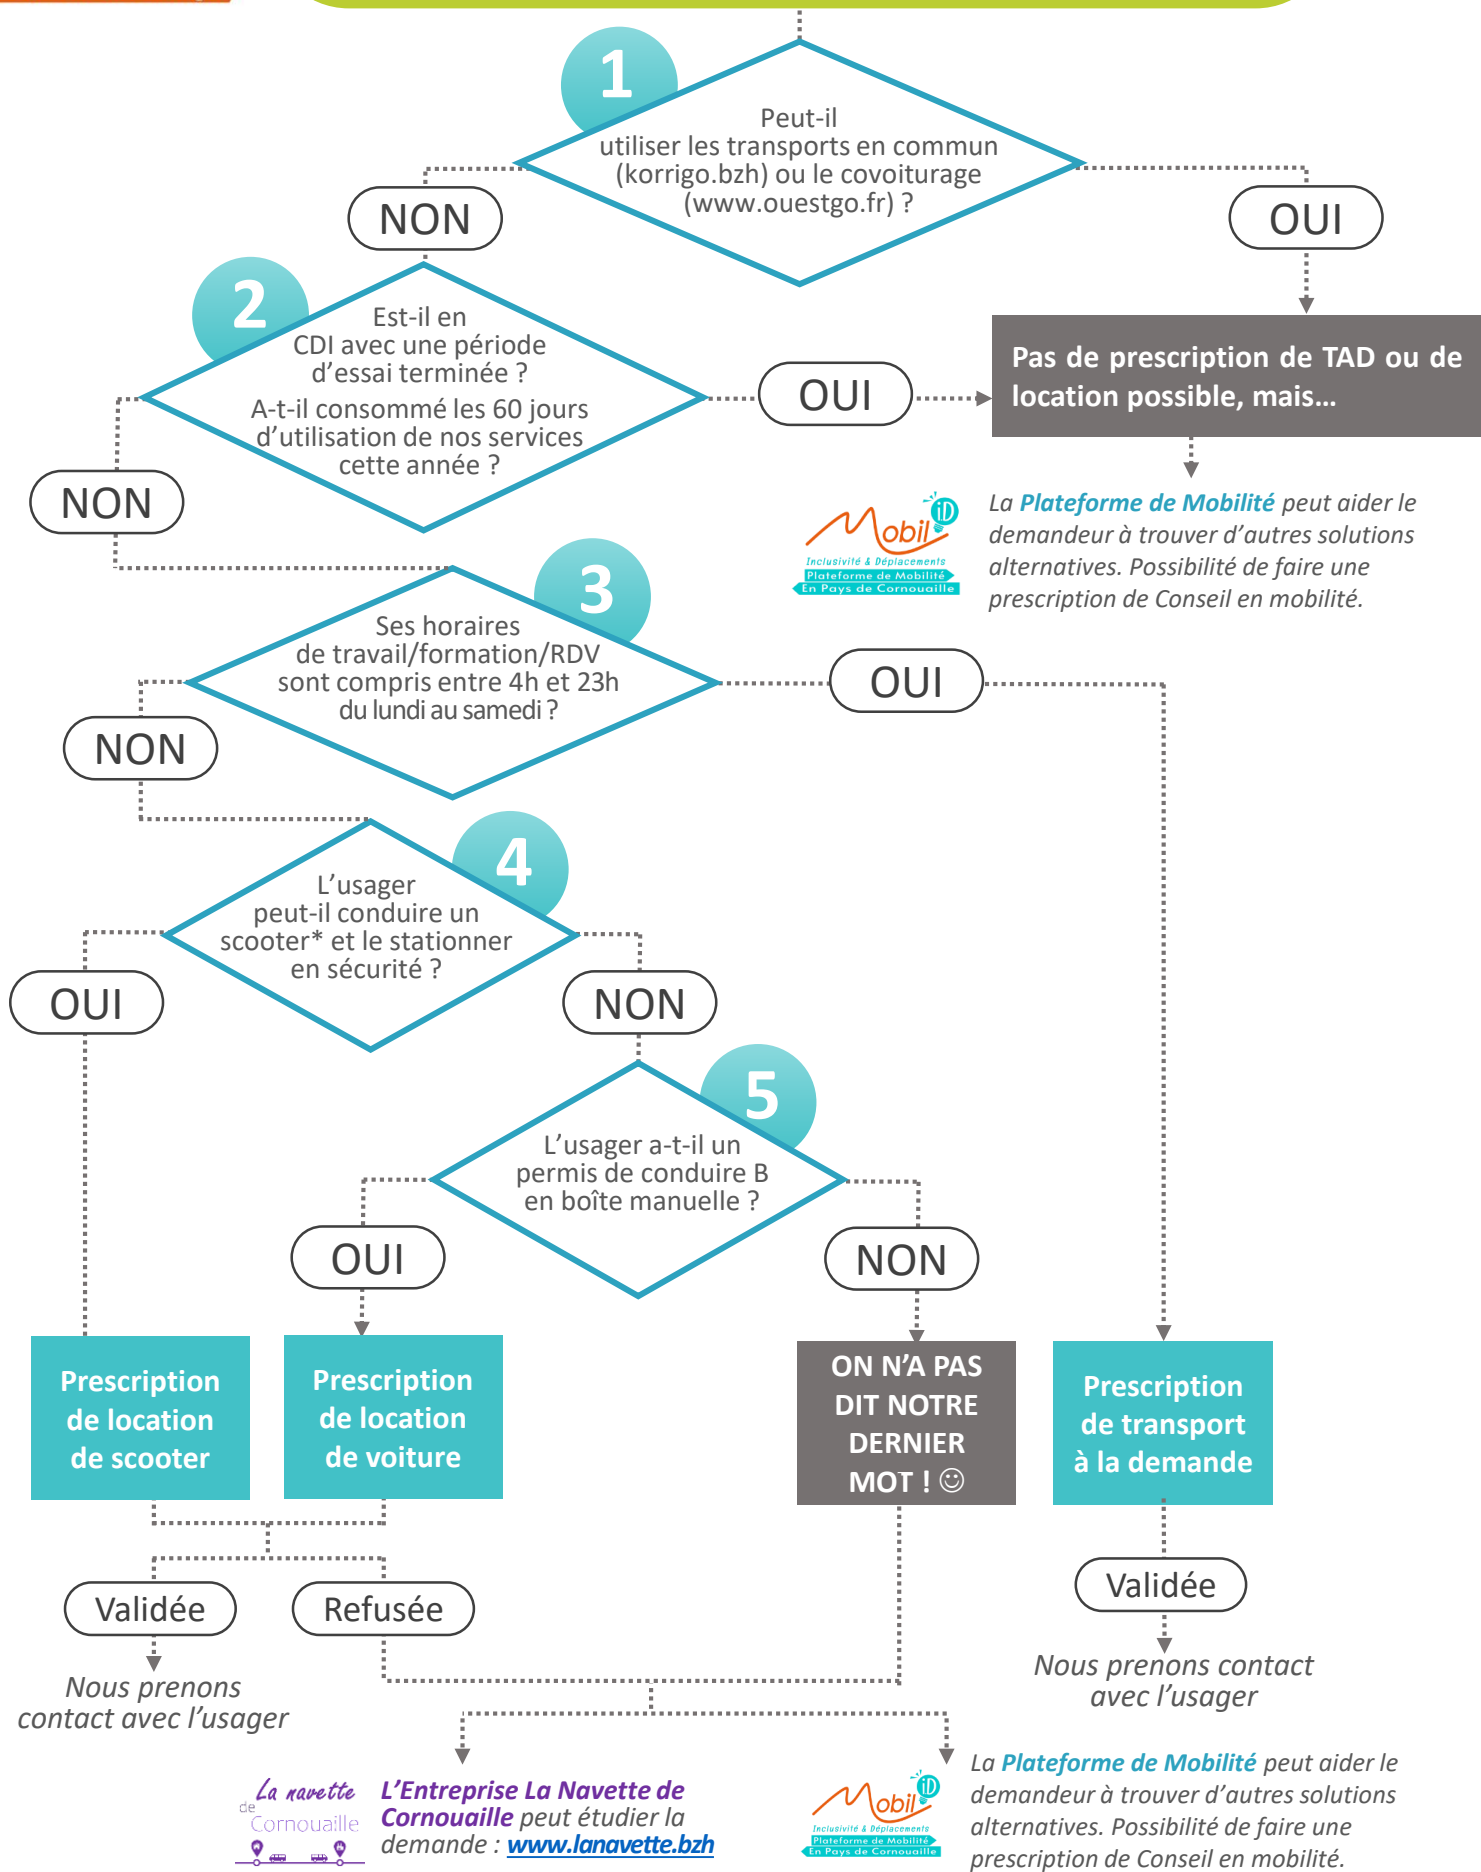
1

Peut-il utiliser les transports en commun (korrigo.bzh) ou le covoiturage (www.ouestgo.fr) ?

NON

OUI

2

Est-il en CDI avec une période d'essai terminée ?
A-t-il consommé les 60 jours d'utilisation de nos services cette année ?

OUI

Pas de prescription de TAD ou de location possible, mais…

NON

Mobil iD
Inclusivité & Déplacements
Plateforme de Mobilité
En Pays de Cornouaille

La Plateforme de Mobilité peut aider le demandeur à trouver d'autres solutions alternatives. Possibilité de faire une prescription de Conseil en mobilité.

3

Ses horaires de travail/formation/RDV sont compris entre 4h et 23h du lundi au samedi ?

OUI

NON

4

L'usager peut-il conduire un scooter* et le stationner en sécurité ?

OUI

NON

5

L'usager a-t-il un permis de conduire B en boîte manuelle ?

OUI

NON

Prescription de location de scooter

Prescription de location de voiture

ON N'A PAS DIT NOTRE DERNIER MOT ! ☺

Prescription de transport à la demande

Validée

Refusée

Validée

Nous prenons contact avec l'usager

Nous prenons contact avec l'usager

La navette de Cornouaille

L'Entreprise La Navette de Cornouaille peut étudier la demande : www.lanavette.bzh

Mobil iD
Inclusivité & Déplacements
Plateforme de Mobilité
En Pays de Cornouaille

La Plateforme de Mobilité peut aider le demandeur à trouver d'autres solutions alternatives. Possibilité de faire une prescription de Conseil en mobilité.